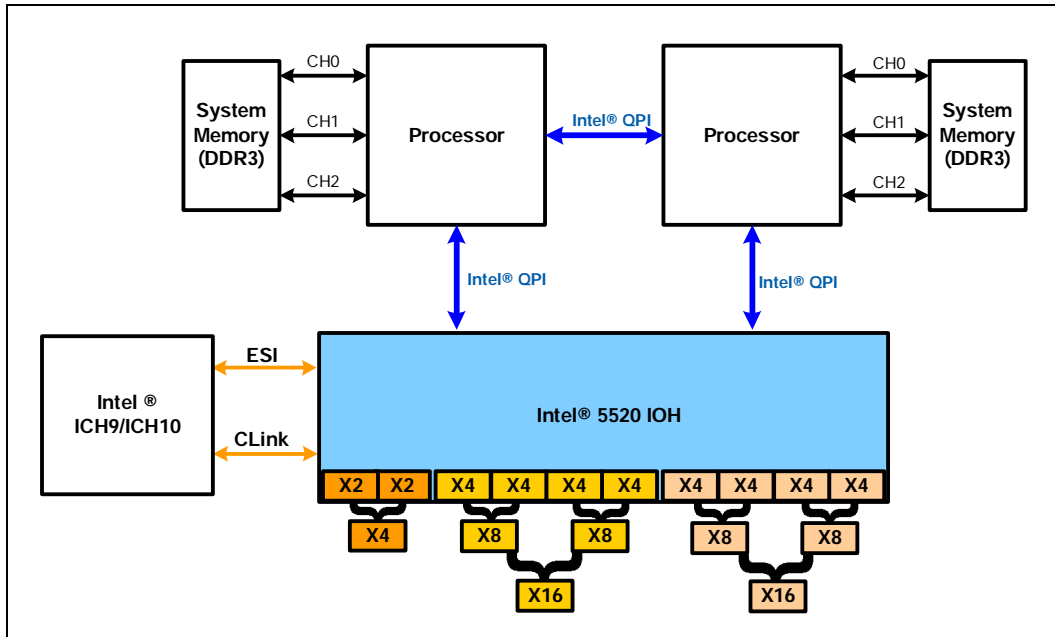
System Memory (DDR3)

CH0
CH1
CH2

Processor

Intel® QPI

Processor

CH0
CH1
CH2

System Memory (DDR3)

Intel® QPI

Intel® QPI

Intel ® ICH9/ICH10

ESI

CLink

Intel® 5520 IOH

X2 X2 X4 X4 X4 X4 X4 X4 X4 X4

X4 X8 X8 X8 X8

X16 X16